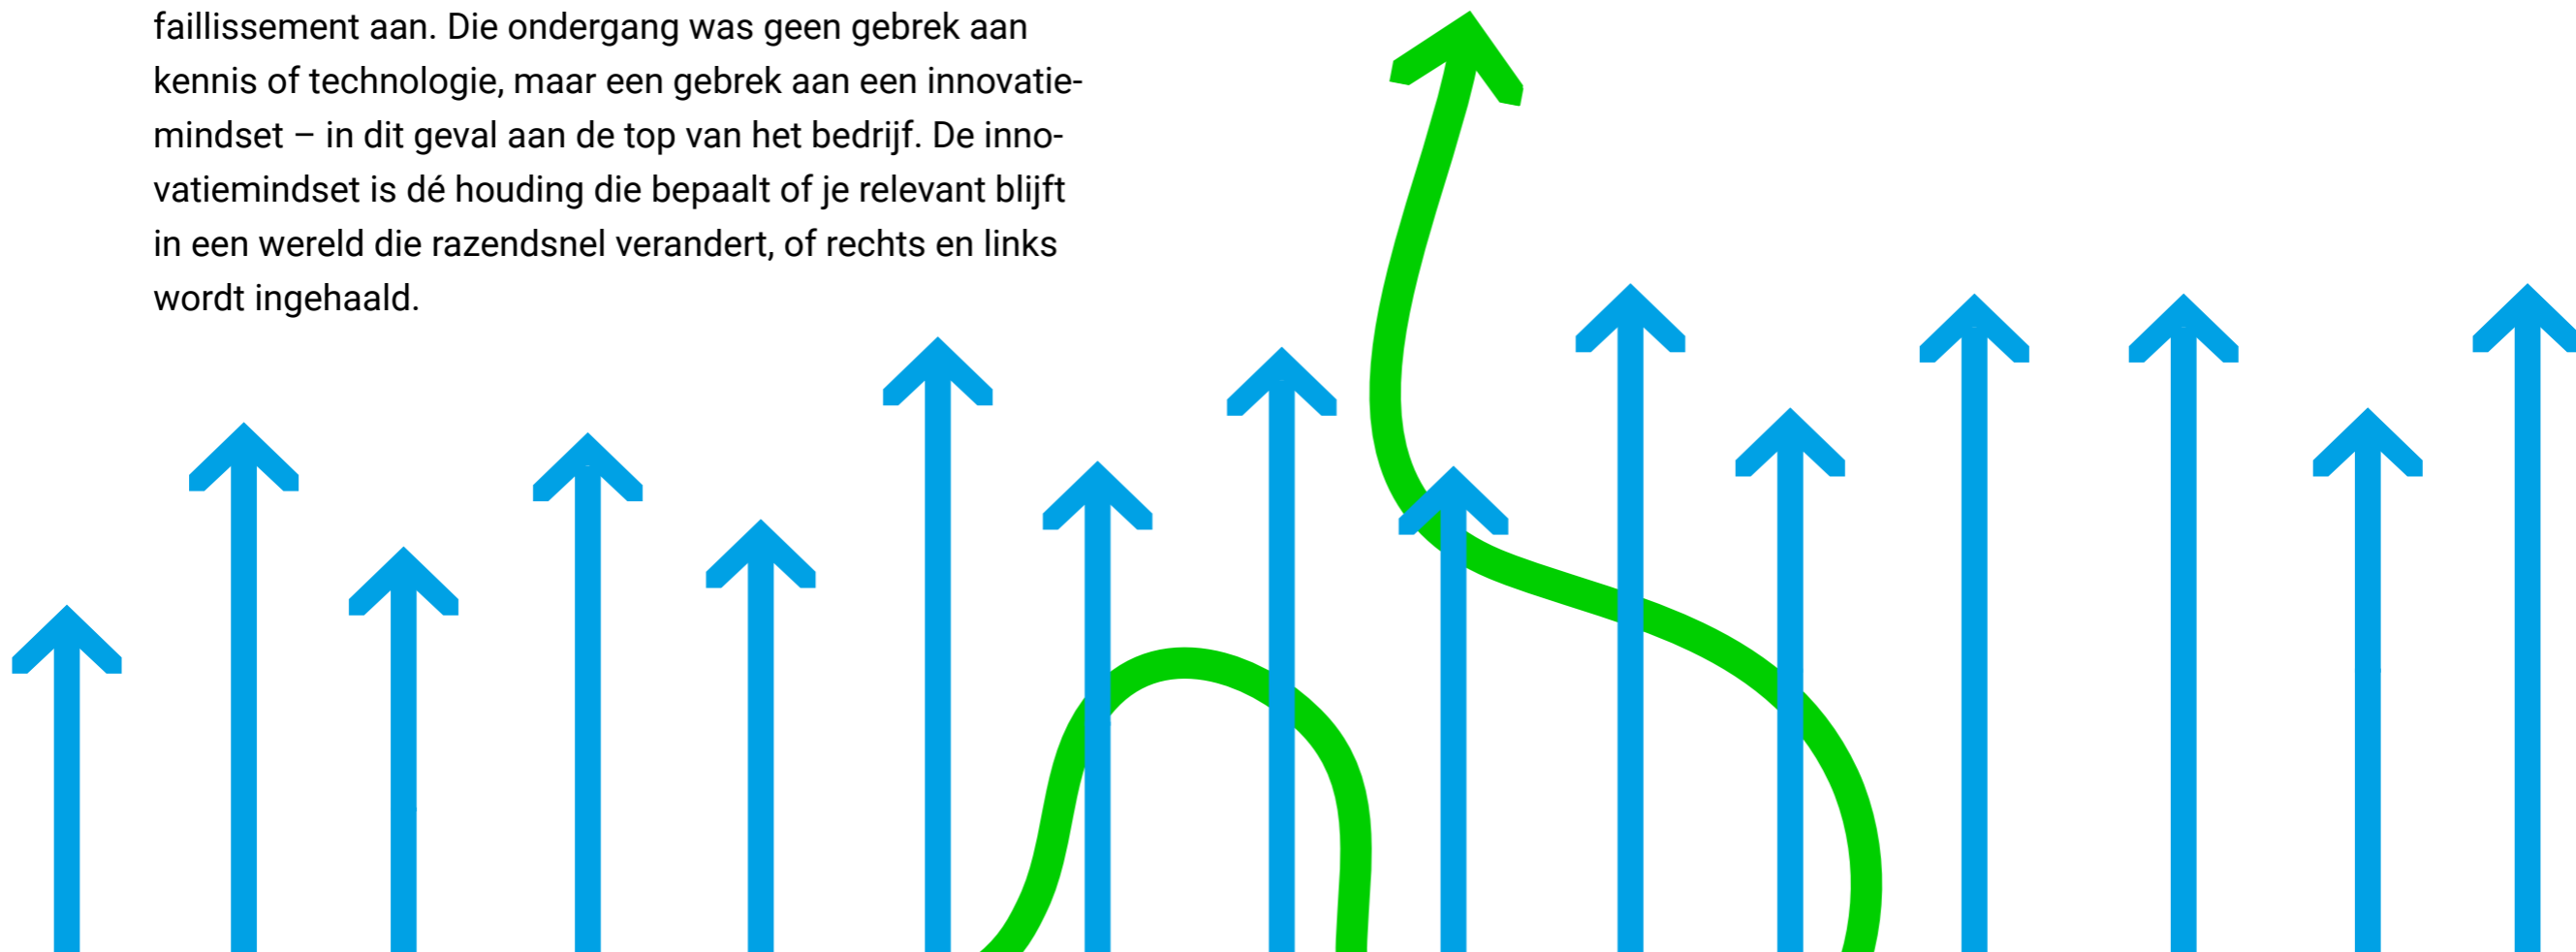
faillissement aan. Die ondergang was geen gebrek aan kennis of technologie, maar een gebrek aan een innovatiemindset – in dit geval aan de top van het bedrijf. De innovatiemindset is dé houding die bepaalt of je relevant blijft in een wereld die razendsnel verandert, of rechts en links wordt ingehaald.